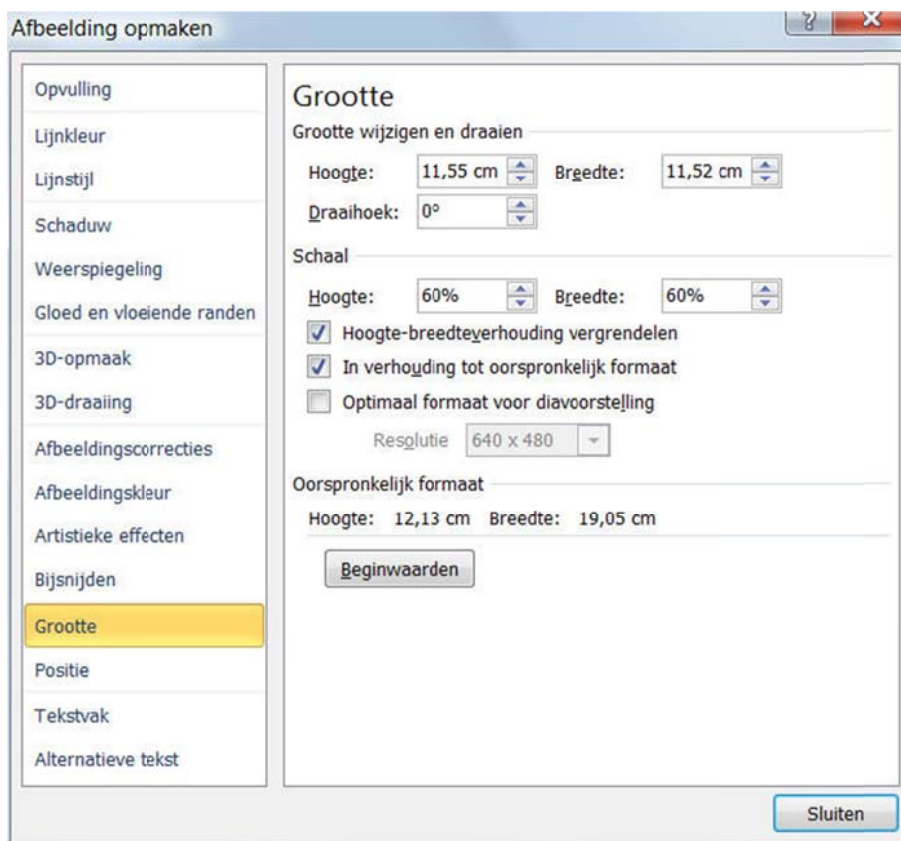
Afbeelding opmaken

?

X

Opvulling
Lijnkleur
Lijnstijl
Schaduw
Weerspiegeling
Gloed en vloeiende randen
3D-opmaak
3D-draaiing
Afbeeldingscorrecties
Afbeeldingskleur
Artistieke effecten
Bijsnijden
Grootte
Positie
Tekstvak
Alternatieve tekst

Grootte

Grootte wijzigen en draaien

Hoogte: 11,55 cm Breedte: 11,52 cm

Draaihoek: 0°

Schaal

Hoogte: 60% Breedte: 60%

Hoogte-breedteverhouding vergrendelen

In verhouding tot oorspronkelijk formaat

Optimaal formaat voor diavoorstelling

Resolutie 640 x 480

Oorspronkelijk formaat

Hoogte: 12,13 cm Breedte: 19,05 cm

Beginwaarden

Sluiten